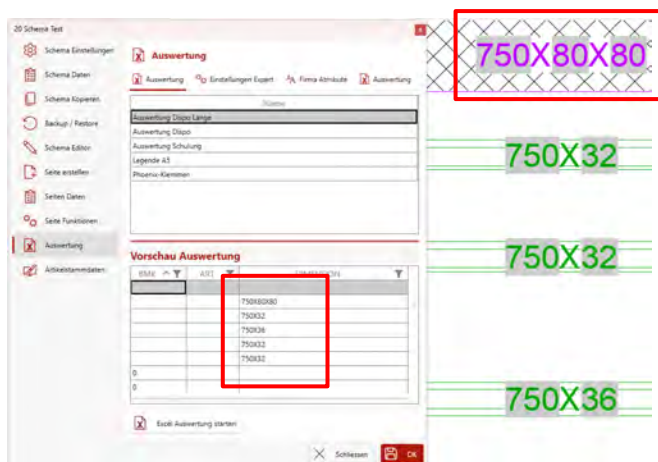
20 Schema Test

Schema Einstellungen
Schema Daten
Schema Kopieren
Backup / Restore
Schema Editor
Seite erstellen
Seiten Daten
Seite Funktionen
Auswertung
Artikelstammdaten

Auswertung

Auswertung
Einstellungen Expert
Firma Attribute
Auswertung

| Name |
|---|
| Auswertung Dispo Länge |
| Auswertung Dispo |
| Auswertung Schulung |
| Legende A5 |
| Phoenix-Klemmen |

Vorschau Auswertung

| BMK | ART | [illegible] |
|---|---|---|
| | | |
| | | |
| | | 750X80X80 |
| | | 750X32 |
| | | 750X36 |
| | | 750X32 |
| | | 750X32 |
| 0 | | |
| 0 | | |

Excel Auswertung starten

Schliessen
OK

750X80X80

750X32

750X32

750X36